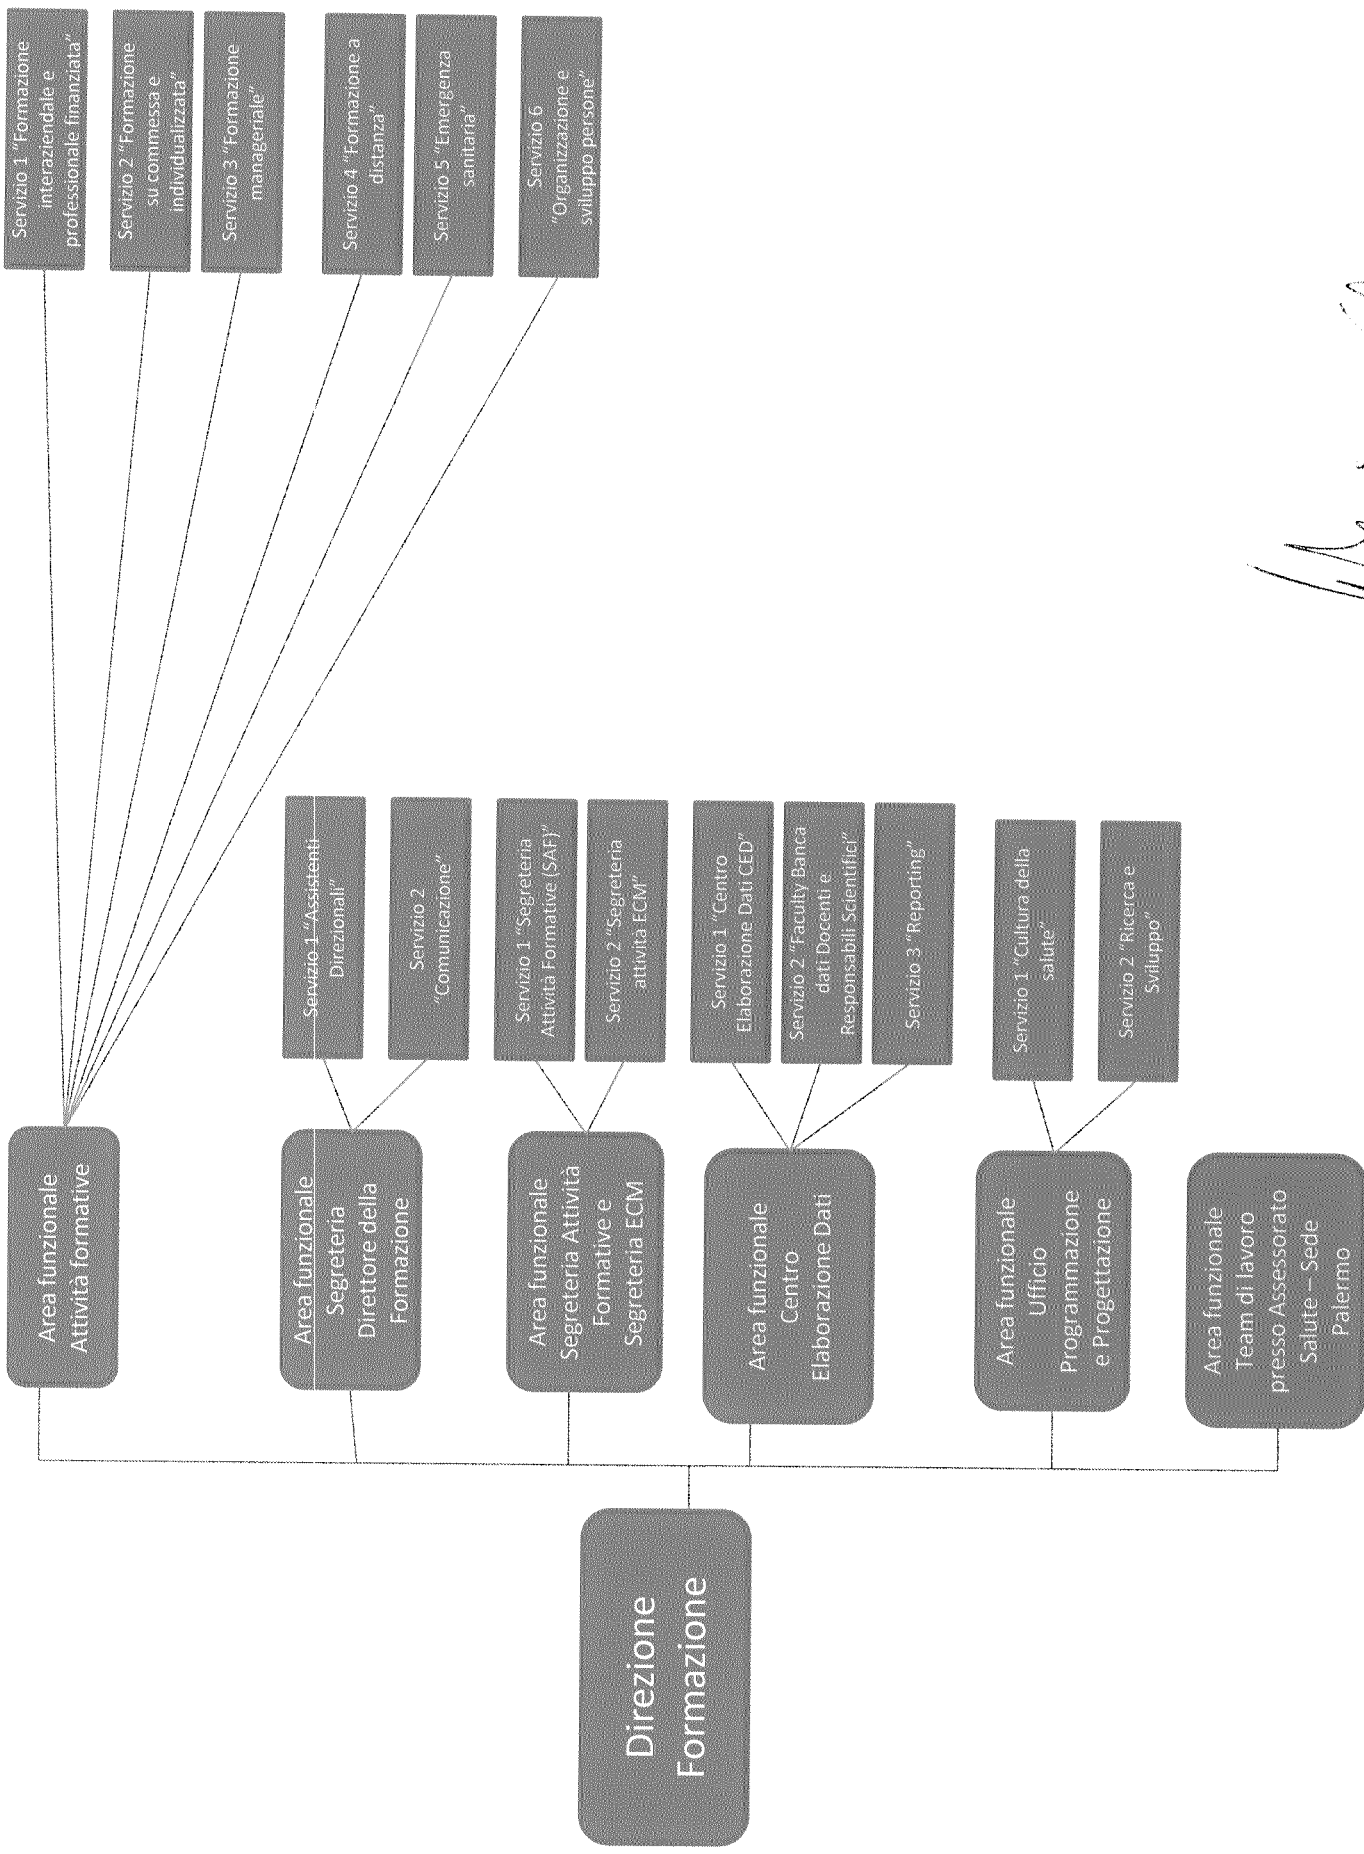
Direzione Formazione

Area funzionale Attività formative

Servizio 1 "Formazione interaziendale e professionale finanziata"

Servizio 2 "Formazione su commessa e individualizzata"

Servizio 3 "Formazione manageriale"

Servizio 4 "Formazione a distanza"

Servizio 5 "Emergenza sanitaria"

Servizio 6 "Organizzazione e sviluppo persone"

Area funzionale Segreteria Direttore della Formazione

Servizio 1 "Assistenti Direzionali"

Servizio 2 "Comunicazione"

Area funzionale Segreteria Attività Formative e Segreteria ECM

Servizio 1 "Segreteria Attività Formative (SAF)"

Servizio 2 "Segreteria attività ECM"

Area funzionale Centro Elaborazione Dati

Servizio 1 "Centro Elaborazione Dati CED"

Servizio 2 "Faculty Banca dati Docenti e Responsabili Scientifici"

Servizio 3 "Reporting"

Area funzionale Ufficio Programmazione e Progettazione

Servizio 1 "Cultura della salute"

Servizio 2 "Ricerca e Sviluppo"

Area funzionale Team di lavoro presso Assessorato Salute – Sede Palermo